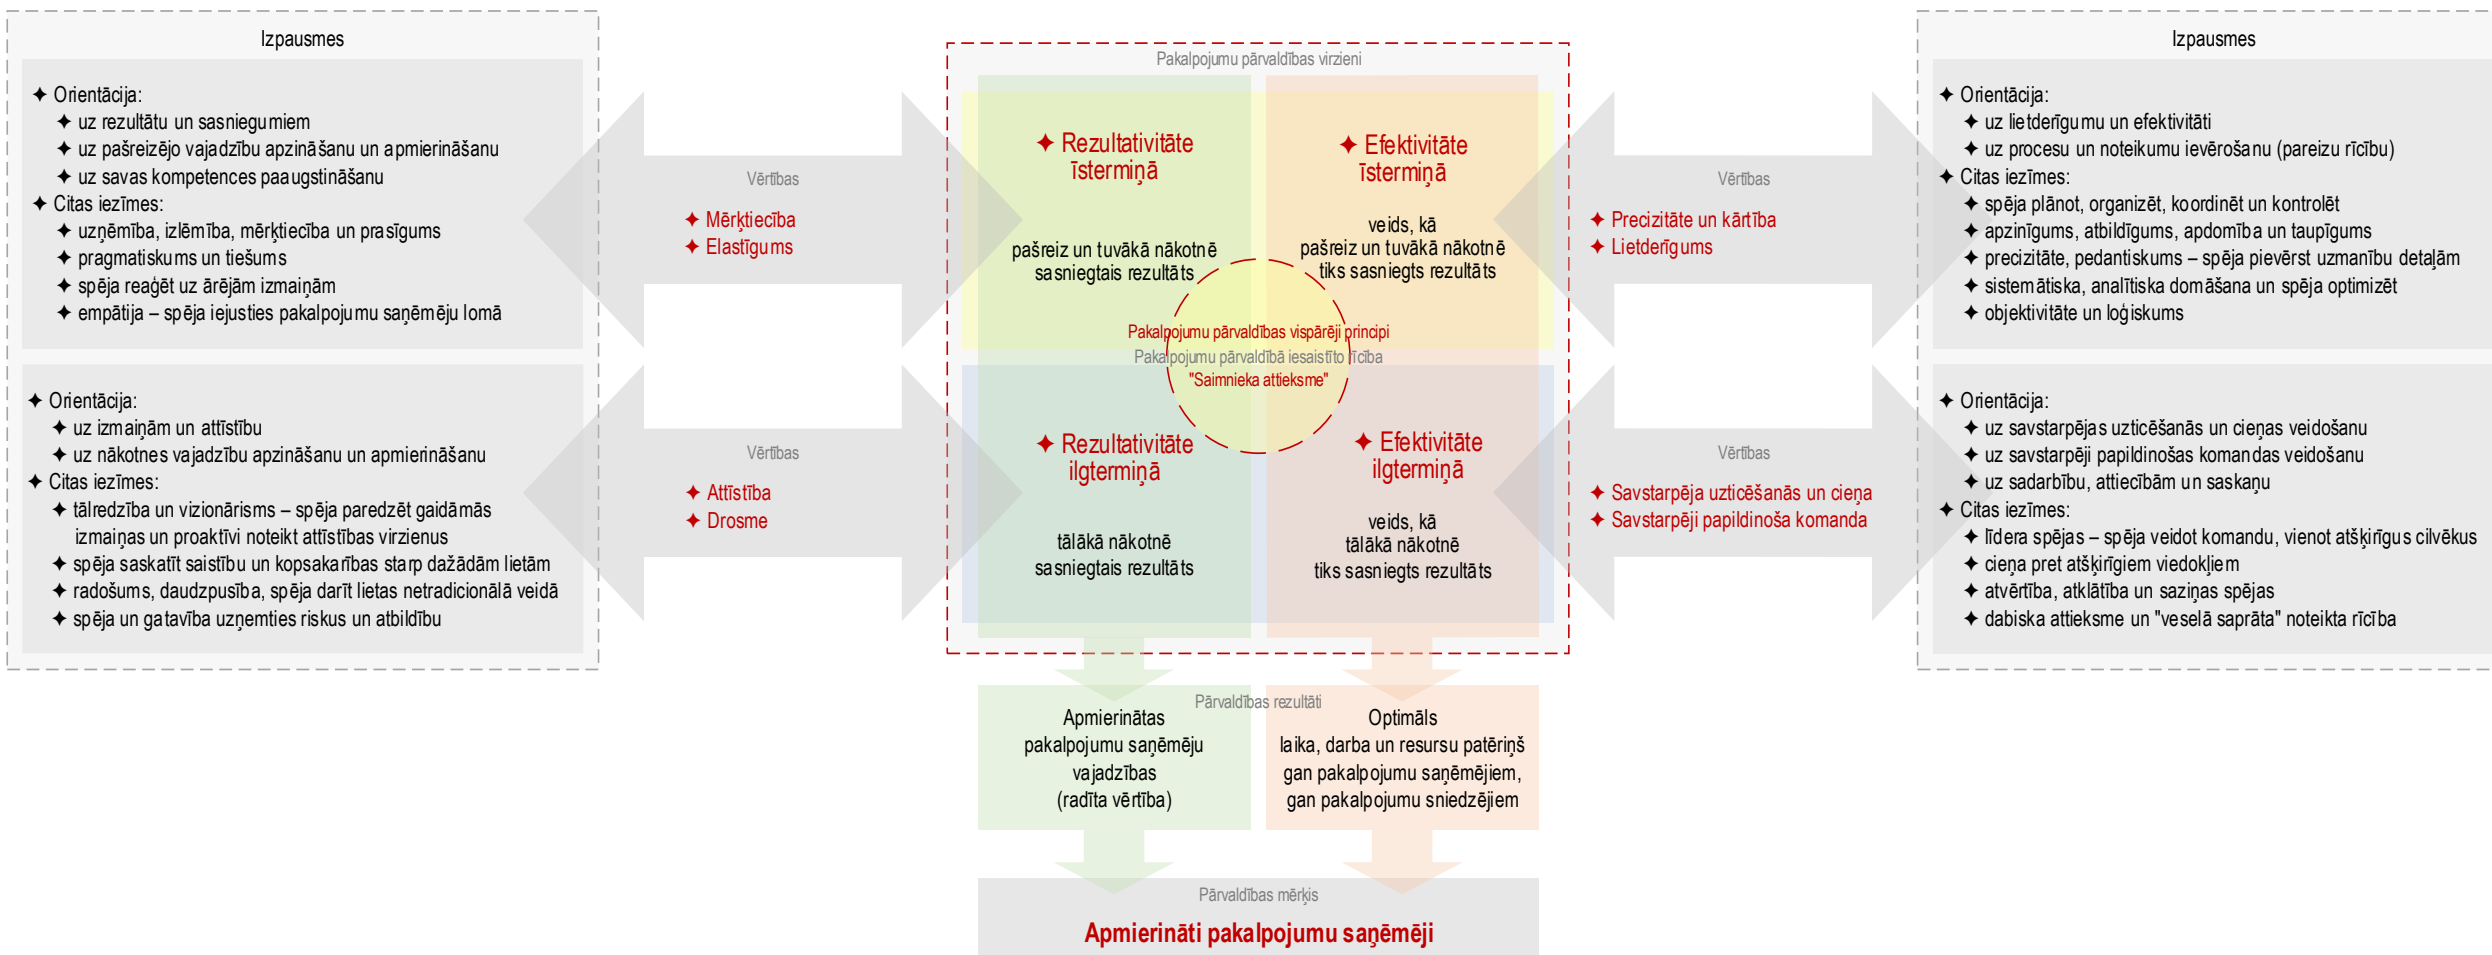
Izpausmes

✦ Orientācija:
✦ uz rezultātu un sasniegumiem
✦ uz pašreizējo vajadzību apzināšanu un apmierināšanu
✦ uz savas kompetences paaugstināšanu
✦ Citas iezīmes:
✦ uzņēmība, izlēmība, mērķtiecība un prasīgums
✦ pragmatiskums un tiešums
✦ spēja reaģēt uz ārējām izmaiņām
✦ empātija – spēja iejusties pakalpojumu saņēmēju lomā

✦ Orientācija:
✦ uz izmaiņām un attīstību
✦ uz nākotnes vajadzību apzināšanu un apmierināšanu
✦ Citas iezīmes:
✦ tālredzība un vizionārisms – spēja paredzēt gaidāmās izmaiņas un proaktīvi noteikt attīstības virzienus
✦ spēja saskatīt saistību un kopsakarības starp dažādām lietām
✦ radošums, daudzpusība, spēja darīt lietas netradicionālā veidā
✦ spēja un gatavība uzņemties riskus un atbildību

Vērtības
✦ Mērķtiecība
✦ Elastīgums

Vērtības
✦ Attīstība
✦ Drosme

Pakalpojumu pārvaldības virzieni

✦ Rezultativitāte īstermiņā
pašreiz un tuvākā nākotnē sasniegtais rezultāts

✦ Efektivitāte īstermiņā
veids, kā pašreiz un tuvākā nākotnē tiks sasniegts rezultāts

Pakalpojumu pārvaldības vispārēji principi
Pakalpojumu pārvaldībā iesaistīto rīcība
"Saimnieka attieksme"

✦ Rezultativitāte ilgtermiņā
tālākā nākotnē sasniegtais rezultāts

✦ Efektivitāte ilgtermiņā
veids, kā tālākā nākotnē tiks sasniegts rezultāts

Pārvaldības rezultāti
Apmierinātas pakalpojumu saņēmēju vajadzības (radīta vērtība)
Optimāls laika, darba un resursu patēriņš gan pakalpojumu saņēmējiem, gan pakalpojumu sniedzējiem

Pārvaldības mērķis
Apmierināti pakalpojumu saņēmēji

Vērtības
✦ Precizitāte un kārtība
✦ Lietderīgums

Vērtības
✦ Savstarpēja uzticēšanās un cieņa
✦ Savstarpēji papildinoša komanda

Izpausmes

✦ Orientācija:
✦ uz lietderīgumu un efektivitāti
✦ uz procesu un noteikumu ievērošanu (pareizu rīcību)
✦ Citas iezīmes:
✦ spēja plānot, organizēt, koordinēt un kontrolēt
✦ apzinīgums, atbildīgums, apdomība un taupīgums
✦ precizitāte, pedantiskums – spēja pievērst uzmanību detaļām
✦ sistemātiska, analītiska domāšana un spēja optimizēt
✦ objektivitāte un loģiskums

✦ Orientācija:
✦ uz savstarpējas uzticēšanās un cieņas veidošanu
✦ uz savstarpēji papildinošas komandas veidošanu
✦ uz sadarbību, attiecībām un saskaņu
✦ Citas iezīmes:
✦ līdera spējas – spēja veidot komandu, vienot atšķirīgus cilvēkus
✦ cieņa pret atšķirīgiem viedokļiem
✦ atvērtība, atklātība un saziņas spējas
✦ dabiska attieksme un "veselā saprāta" noteikta rīcība